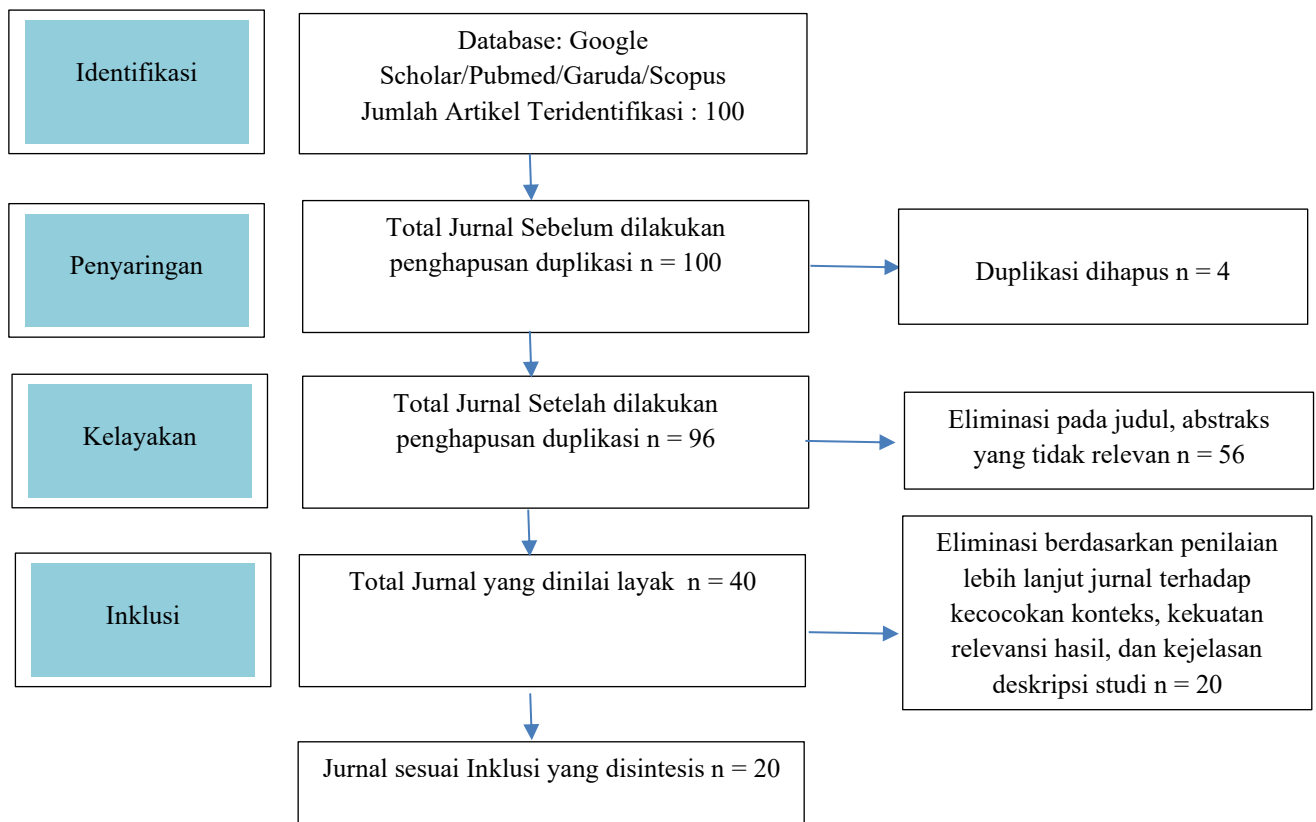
Identifikasi

Database: Google Scholar/Pubmed/Garuda/Scopus Jumlah Artikel Teridentifikasi : 100

Penyaringan

Total Jurnal Sebelum dilakukan penghapusan duplikasi n = 100

Duplikasi dihapus n = 4

Kelayakan

Total Jurnal Setelah dilakukan penghapusan duplikasi n = 96

Eliminasi pada judul, abstraks yang tidak relevan n = 56

Inklusi

Total Jurnal yang dinilai layak n = 40

Eliminasi berdasarkan penilaian lebih lanjut jurnal terhadap kecocokan konteks, kekuatan relevansi hasil, dan kejelasan deskripsi studi n = 20

Jurnal sesuai Inklusi yang disintesis n = 20